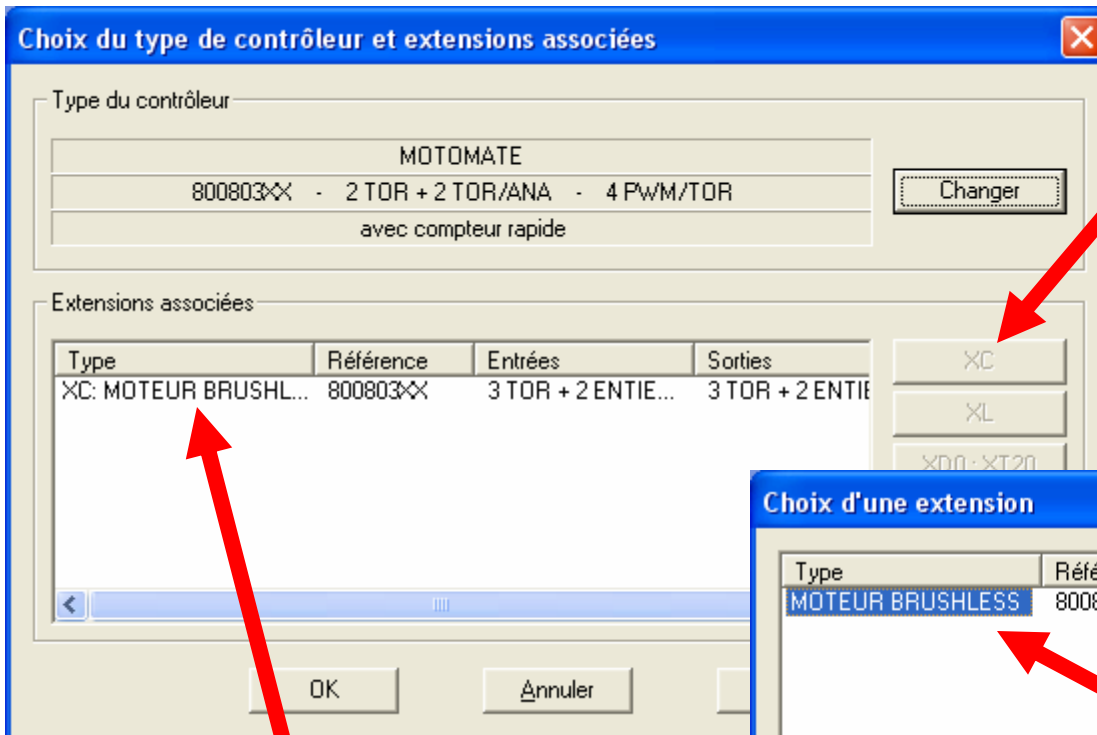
Choix du type de contrôleur et extensions associées

Type du contrôleur

MOTOMATE
800803XX - 2 TOR + 2 TOR/ANA - 4 PWM/TOR
avec compteur rapide

Changer

Extensions associées

| Type | Référence | Entrées | Sorties |
|---|---|---|---|
| XC: MOTEUR BRUSHL... | 800803XX | 3 TOR + 2 ENTIE... | 3 TOR + 2 ENTIE |

XC
XL
XD0 : XT20

OK
Annuler

Choix d'une extension

| Type | Réf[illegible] |
|---|---|
| MOTEUR BRUSHLESS | 8008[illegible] |